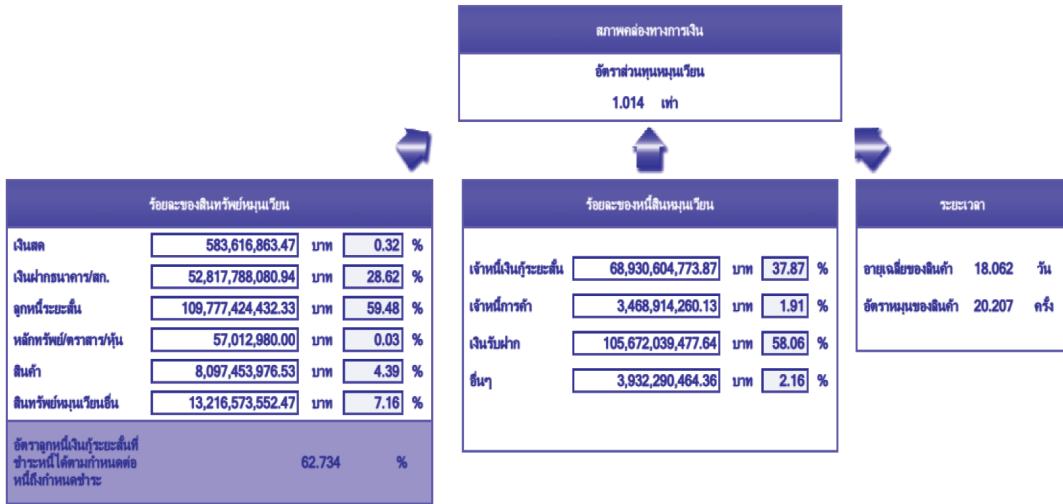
สภาพคล่องทางการเงิน

อัตราส่วนทุนหมุนเวียน

1.014 เท่า

ร้อยละของสินทรัพย์หมุนเวียน

| | | | | |
|---|---|---|---|---|
| เงินสด | 583,616,863.47 | บาท | 0.32 | % |
| เงินฝากธนาคาร/สก. | 52,817,788,080.94 | บาท | 28.62 | % |
| ลูกหนี้ระยะสั้น | 109,777,424,432.33 | บาท | 59.48 | % |
| หลักทรัพย์/ตราสาร/หุ้น | 57,012,980.00 | บาท | 0.03 | % |
| สินค้า | 8,097,453,976.53 | บาท | 4.39 | % |
| สินทรัพย์หมุนเวียนอื่น | 13,216,573,552.47 | บาท | 7.16 | % |

อัตราลูกหนี้เงินกู้ระยะสั้นที่ชำระหนี้ได้ตามกำหนดต่อหนี้ถึงกำหนดชำระ 62.734 %

ร้อยละของหนี้สินหมุนเวียน

| | | | | |
|---|---|---|---|---|
| เจ้าหนี้เงินกู้ระยะสั้น | 68,930,604,773.87 | บาท | 37.87 | % |
| เจ้าหนี้การค้า | 3,468,914,260.13 | บาท | 1.91 | % |
| เงินรับฝาก | 105,672,039,477.64 | บาท | 58.06 | % |
| อื่นๆ | 3,932,290,464.36 | บาท | 2.16 | % |

ระยะเวลา

อายุเฉลี่ยของสินค้า 18.062 วัน

อัตราหมุนของสินค้า 20.207 ครั้ง